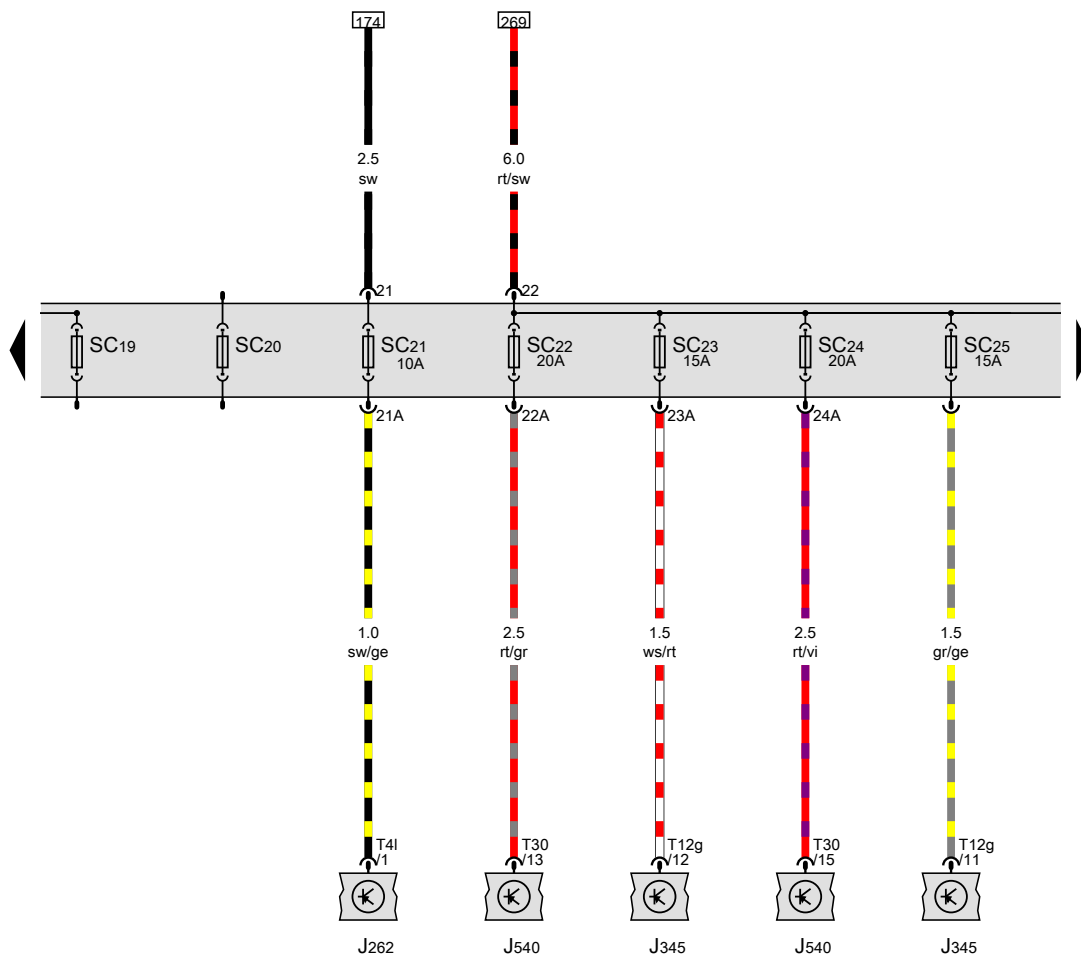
174
269
2.5
sw
6.0
rt/sw
21
22
SC19
SC20
SC21
10A
SC22
20A
SC23
15A
SC24
20A
SC25
15A
21A
22A
23A
24A
1.0
sw/ge
2.5
rt/gr
1.5
ws/rt
2.5
rt/vi
1.5
gr/ge
T4l
/1
T30
/13
T12g
/12
T30
/15
T12g
/11
J262
J540
J345
J540
J345